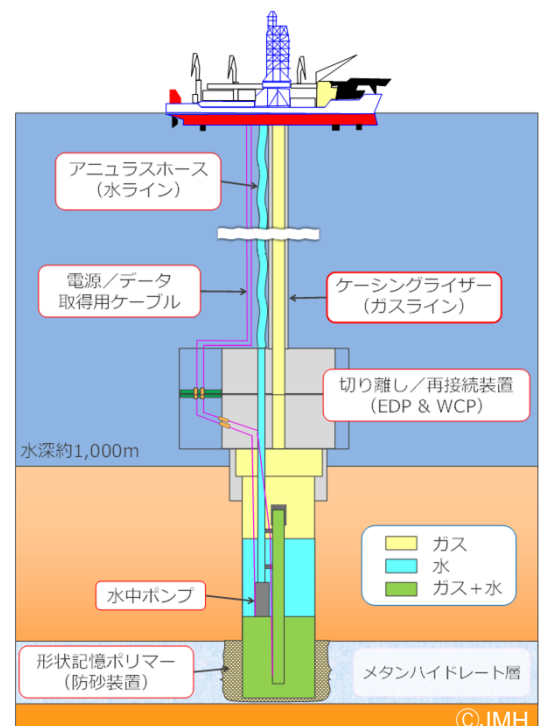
アニュラスホース
（水ライン）

電源／データ
取得用ケーブル

ケーシングライザー
（ガスライン）

切り離し／再接続装置
（EDP & WCP）

水深約1,000m

ガス
水
ガス＋水

水中ポンプ

形状記憶ポリマー
（防砂装置）

メタンハイドレート層

Ⓒ JMH